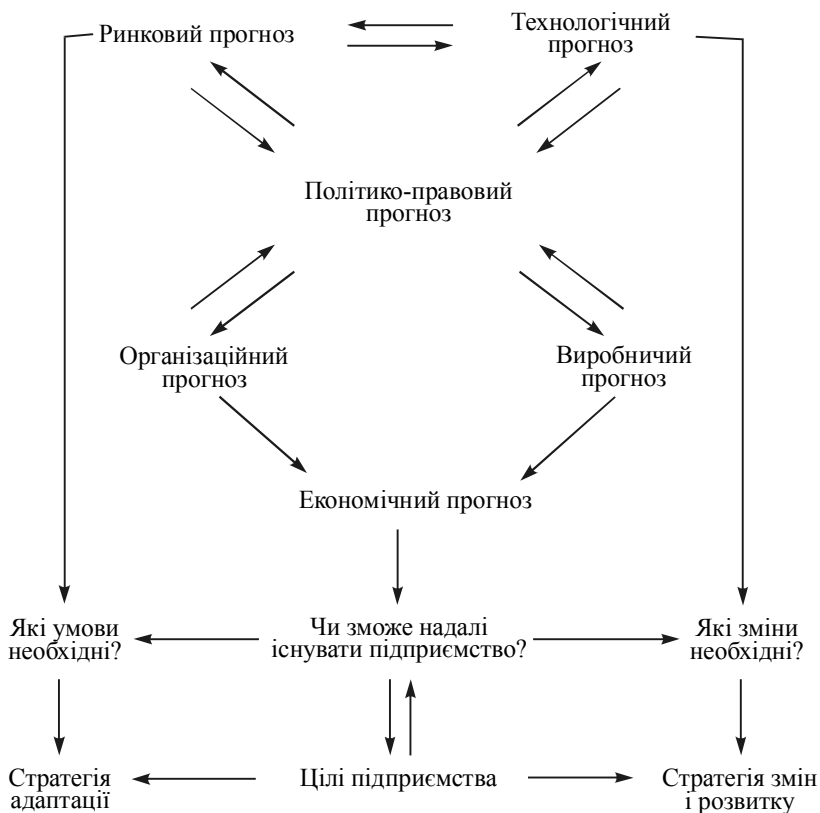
Ринковий прогноз

Технологічний прогноз

Політико-правовий прогноз

Організаційний прогноз

Виробничий прогноз

Економічний прогноз

Які умови необхідні?

Чи зможе надалі існувати підприємство?

Які зміни необхідні?

Стратегія адаптації

Цілі підприємства

Стратегія змін і розвитку